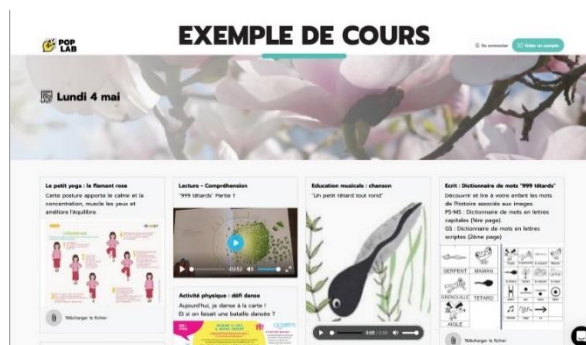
POP LAB

EXEMPLE DE COURS

Se connecter

Créer un compte

Lundi 4 mai

Le petit yoga : le flamant rose

Cette posture apporte le calme et la concentration, muscle les yeux et améliore l'équilibre

Télécharger le fichier

Lecture - Compréhension

"999 têtards" Partie 1

Activité physique : défi danse

Aujourd'hui, je danse à la carte !

Et si on faisait une bataille dansée ?

Education musicale : chanson

"Un petit têtard tout rond"

Ecrit : Dictionnaire de mots "999 têtards"

Découvrir et lire à votre enfant les mots de l'histoire associés aux images

PS-MS : Dictionnaire de mots en lettres capitales (1ère page)

GS : Dictionnaire de mots en lettres scriptes (2ème page)

SERPENT

MARAIS

GRENOUILLE

TÊTARD

AIGLE

Télécharger le fichier